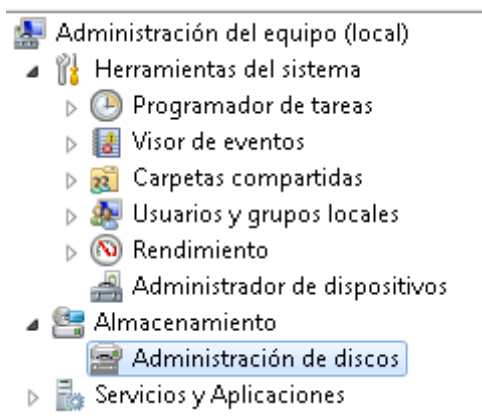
Administración del equipo (local)
Herramientas del sistema
Programador de tareas
Visor de eventos
Carpetas compartidas
Usuarios y grupos locales
Rendimiento
Administrador de dispositivos
Almacenamiento
Administración de discos
Servicios y Aplicaciones